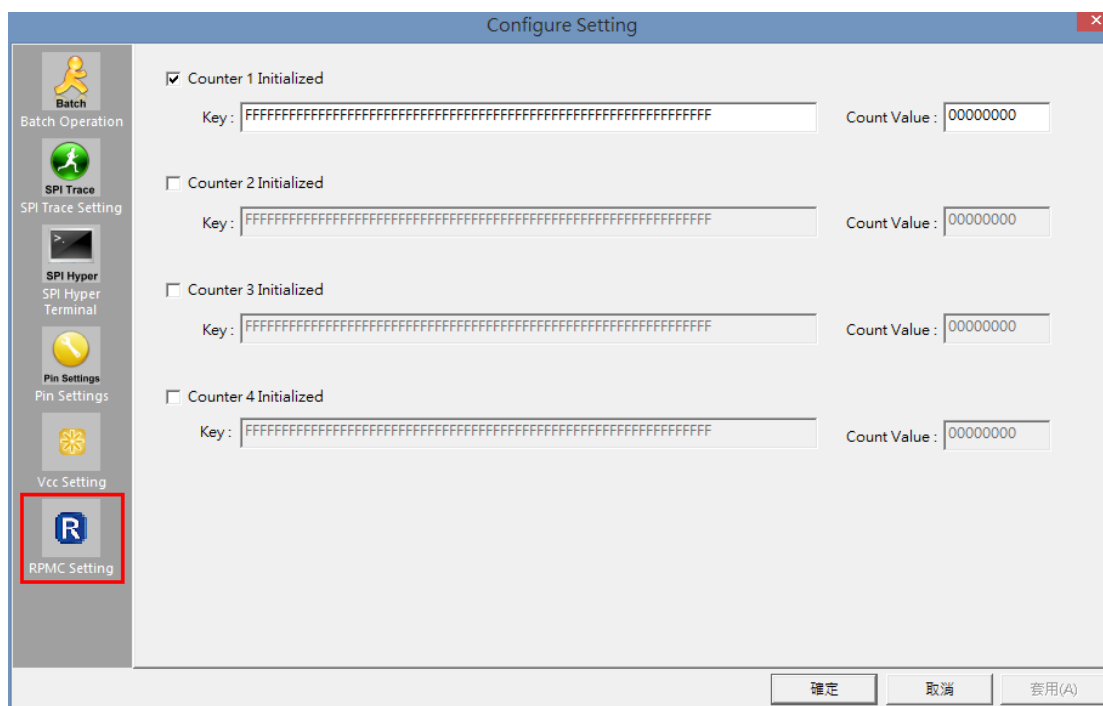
Configure Setting

Batch
Batch Operation

SPI Trace
SPI Trace Setting

SPI Hyper
SPI Hyper Terminal

Pin Settings
Pin Settings

Vcc Setting

R
RPMC Setting

☑ Counter 1 Initialized
Key : FFFFFFFFFFFFFFFFFFFFFFFFFFFFFFFFFFFFFFFFFFFFFFFFFFFFFFFFFFFFFFFF Count Value : 00000000

☐ Counter 2 Initialized
Key : FFFFFFFFFFFFFFFFFFFFFFFFFFFFFFFFFFFFFFFFFFFFFFFFFFFFFFFFFFFFFFFF Count Value : 00000000

☐ Counter 3 Initialized
Key : FFFFFFFFFFFFFFFFFFFFFFFFFFFFFFFFFFFFFFFFFFFFFFFFFFFFFFFFFFFFFFFF Count Value : 00000000

☐ Counter 4 Initialized
Key : FFFFFFFFFFFFFFFFFFFFFFFFFFFFFFFFFFFFFFFFFFFFFFFFFFFFFFFFFFFFFFFF Count Value : 00000000

確定 取消 套用(A)